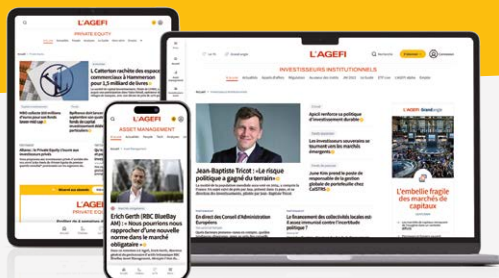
L'AGEFI
PRIVATE EQUITY
L Catterton rachète des espaces commerciaux à Hammerson pour 1,5 milliard d'euros
L'AGEFI
INVESTISSEURS INSTITUTIONNELS
Jean-Baptiste Tricot : «Le risque politique a gagné du terrain»
Aipeir renforce sa politique d'investissement
Les investisseurs souverains se tournent vers le private equity
June Kois prend la tête du portefeuille de gestion
En direct des Conseil d'Administration Européens
Le financement des collectivités locales est à nouveau central
L'embellie fragile des marchés de capitaux
L'AGEFI
ASSET MANAGEMENT
Erich Gerth (RBC BlueBay AM) : « Nous pourrions nous rapprocher d'une nouvelle norme dans le marché obligataire »